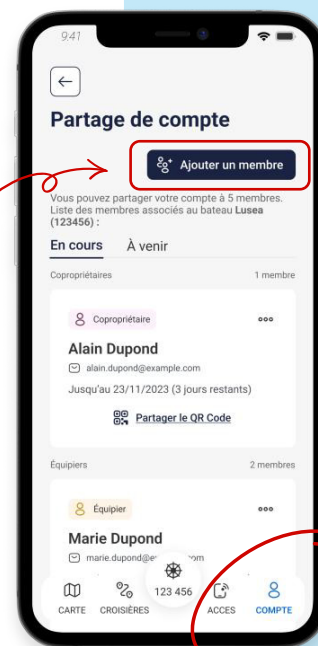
9:41

Partage de compte

Ajouter un membre

Vous pouvez partager votre compte à 5 membres. Liste des membres associés au bateau **Lusea** **(123456)** :

En cours À venir

Copropriétaires 1 membre

Copropriétaire

Alain Dupond

alain.dupond@example.com

Jusqu'au 23/11/2023 (3 jours restants)

Partager le QR Code

Équipiers 2 membres

Équipier

Marie Dupond

marie.dupond@e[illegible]com

CARTE CROISIÈRES 123 456 ACCES COMPTE